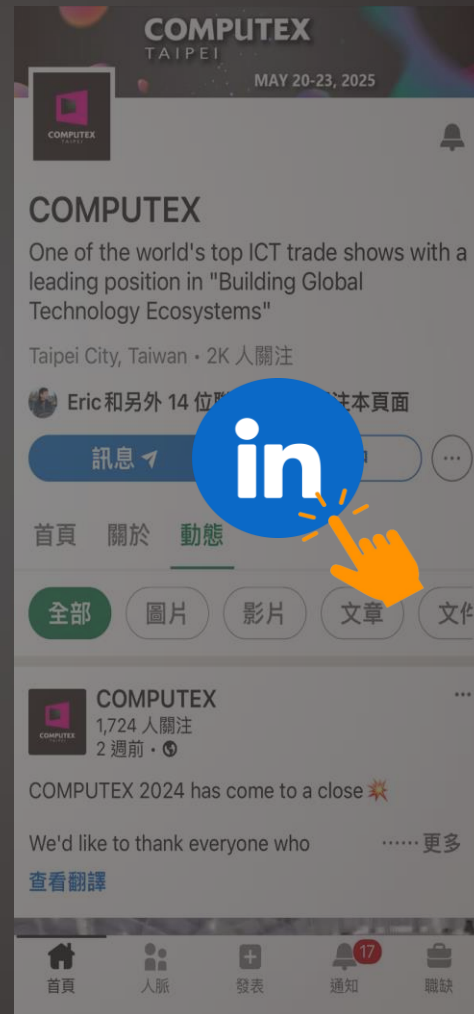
COMPUTEX
TAIPEI
MAY 20-23, 2025

COMPUTEX
TAIPEI

COMPUTEX

One of the world's top ICT trade shows with a leading position in "Building Global Technology Ecosystems"

Taipei City, Taiwan • 2K 人關注

Eric和另外 14 位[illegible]注本頁面

訊息

in

首頁 關於 動態

全部 圖片 影片 文章 文件

COMPUTEX
1,724 人關注
2 週前 •

COMPUTEX 2024 has come to a close💥

We'd like to thank everyone who ……更多

查看翻譯

首頁 人脈 發表 17 通知 職缺